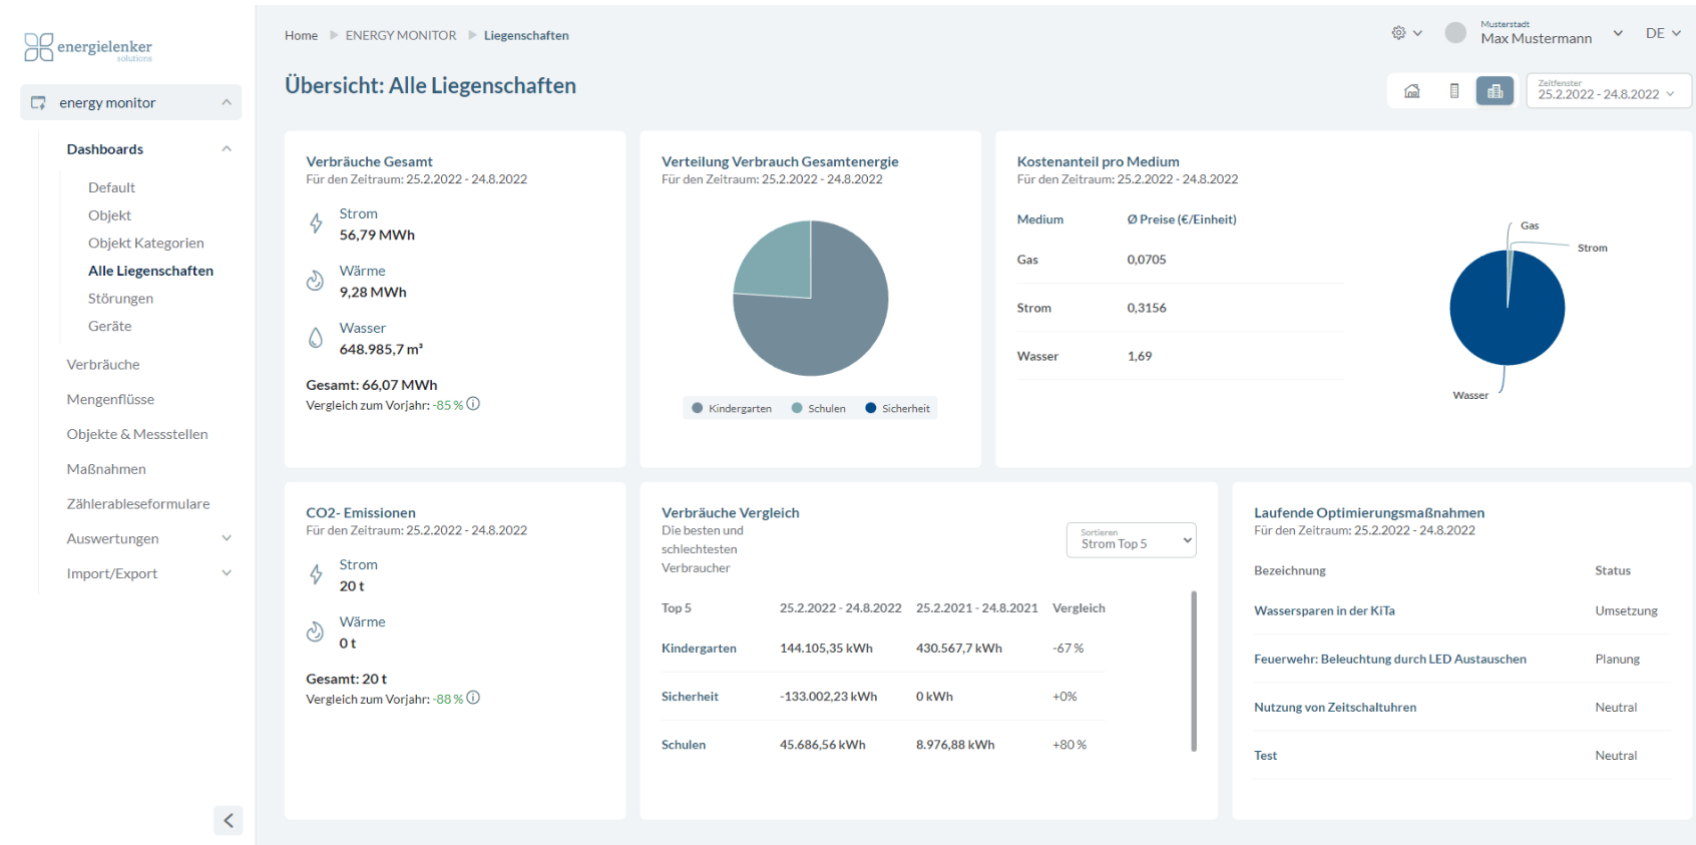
energielenker solutions

energy monitor

Dashboards

Default
Objekt
Objekt Kategorien
Alle Liegenschaften
Störungen
Geräte

Verbräuche
Mengenflüsse
Objekte & Messstellen
Maßnahmen
Zählerableseformulare
Auswertungen
Import/Export

Home ▶ ENERGY MONITOR ▶ Liegenschaften

Musterstadt
Max Mustermann

DE

Übersicht: Alle Liegenschaften

Zeitfenster
25.2.2022 - 24.8.2022

Verbräuche Gesamt
Für den Zeitraum: 25.2.2022 - 24.8.2022

Strom
56,79 MWh

Wärme
9,28 MWh

Wasser
648.985,7 m³

Gesamt: 66,07 MWh
Vergleich zum Vorjahr: -85 %

Verteilung Verbrauch Gesamtenergie
Für den Zeitraum: 25.2.2022 - 24.8.2022

Kindergarten  Schulen  Sicherheit

Kostenanteil pro Medium
Für den Zeitraum: 25.2.2022 - 24.8.2022

| Medium | Ø Preise (€/Einheit) |
|---|---|
| Gas | 0,0705 |
| Strom | 0,3156 |
| Wasser | 1,69 |

Gas
Strom
Wasser

CO2- Emissionen
Für den Zeitraum: 25.2.2022 - 24.8.2022

Strom
20 t

Wärme
0 t

Gesamt: 20 t
Vergleich zum Vorjahr: -88 %

Verbräuche Vergleich
Die besten und schlechtesten Verbraucher

Sortieren
Strom Top 5

| Top 5 | 25.2.2022 - 24.8.2022 | 25.2.2021 - 24.8.2021 | Vergleich |
|---|---|---|---|
| Kindergarten | 144.105,35 kWh | 430.567,7 kWh | -67 % |
| Sicherheit | -133.002,23 kWh | 0 kWh | +0% |
| Schulen | 45.686,56 kWh | 8.976,88 kWh | +80 % |

Laufende Optimierungsmaßnahmen
Für den Zeitraum: 25.2.2022 - 24.8.2022

| Bezeichnung | Status |
|---|---|
| Wassersparen in der KiTa | Umsetzung |
| Feuerwehr: Beleuchtung durch LED Austauschen | Planung |
| Nutzung von Zeitschaltuhren | Neutral |
| Test | Neutral |